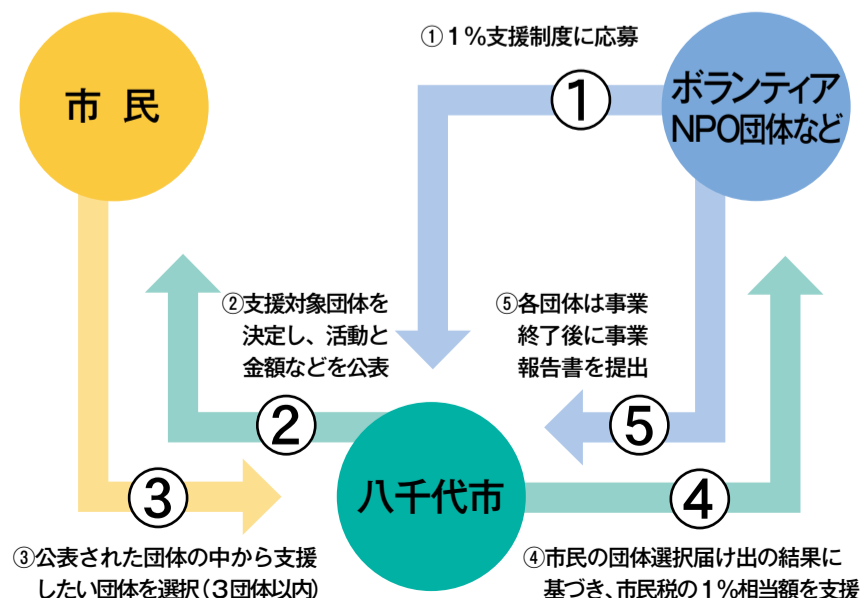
市 民

①１％支援制度に応募

①

ボランティア
NPO団体など

②支援対象団体を決定し、活動と金額などを公表

⑤各団体は事業終了後に事業報告書を提出

②

⑤

③

八千代市

④

③公表された団体の中から支援したい団体を選択（３団体以内）

④市民の団体選択届け出の結果に基づき、市民税の１％相当額を支援